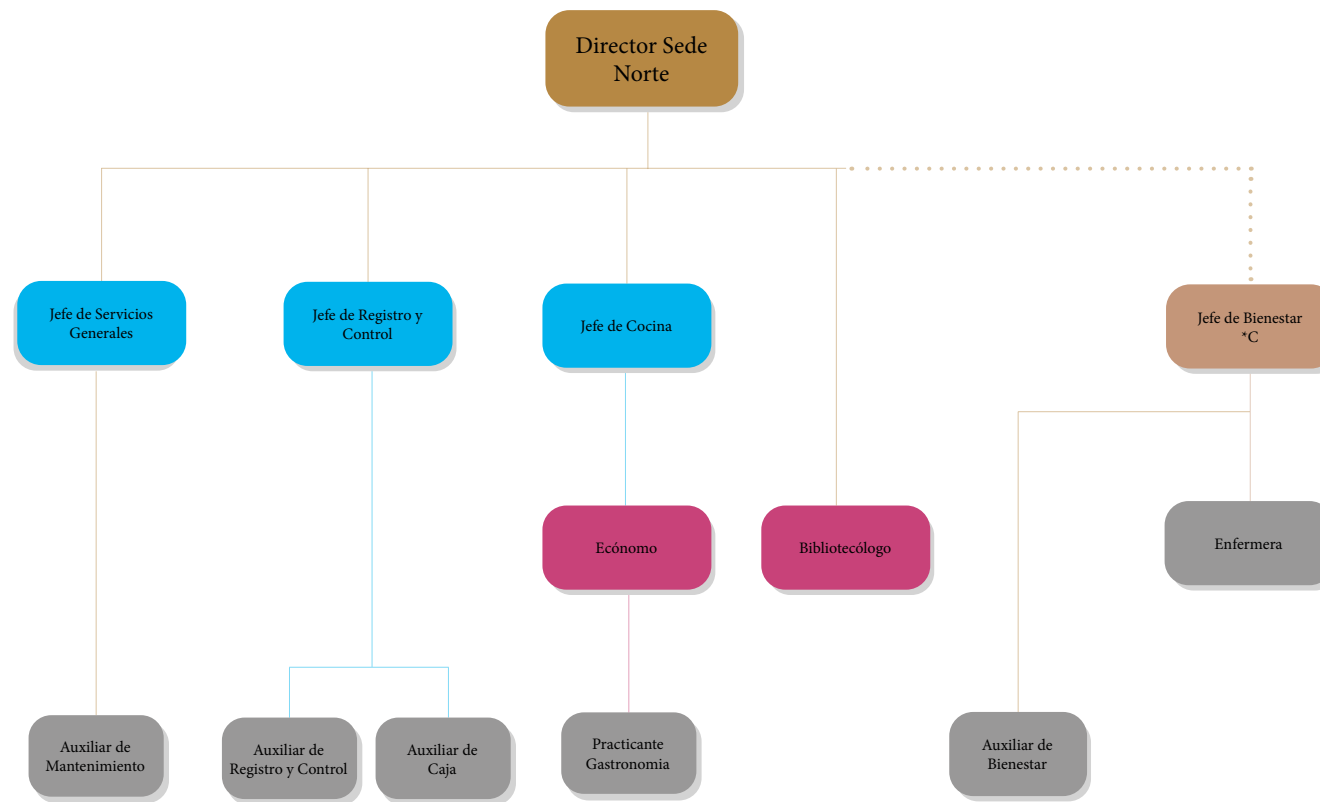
Director Sede Norte

Jefe de Servicios Generales

Jefe de Registro y Control

Jefe de Cocina

Jefe de Bienestar *C

Ecónomo

Bibliotecólogo

Enfermera

Auxiliar de Mantenimiento

Auxiliar de Registro y Control

Auxiliar de Caja

Practicante Gastronomia

Auxiliar de Bienestar